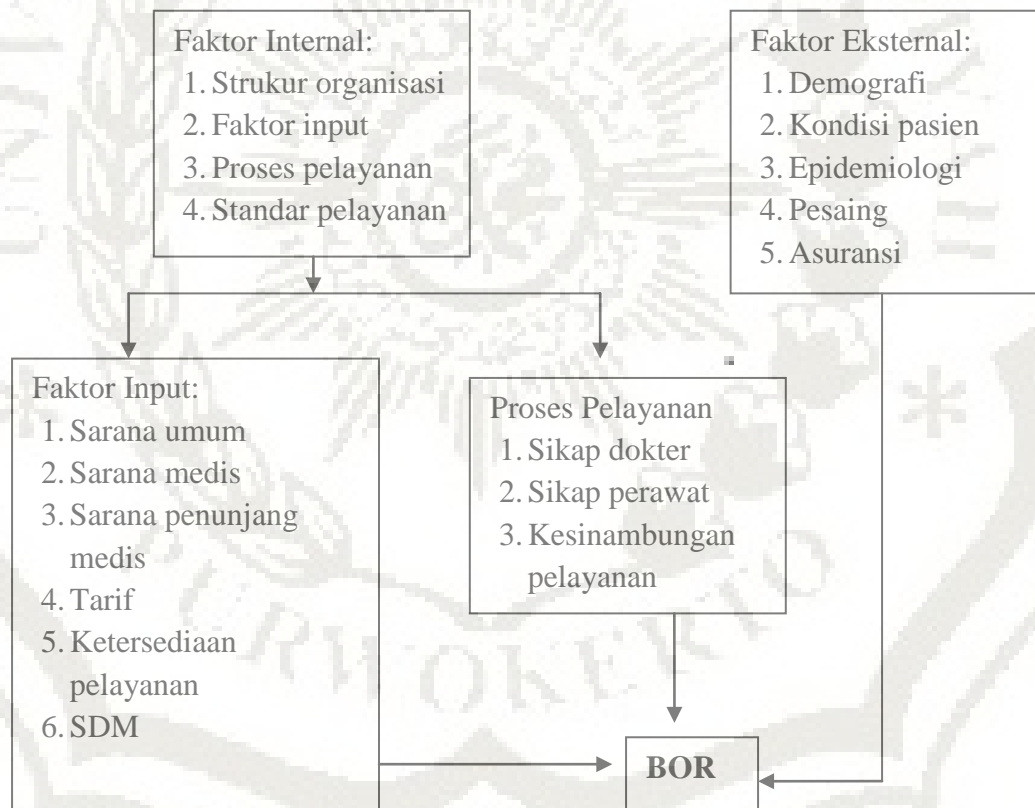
Faktor Internal:
1. Strukur organisasi
2. Faktor input
3. Proses pelayanan
4. Standar pelayanan

Faktor Eksternal:
1. Demografi
2. Kondisi pasien
3. Epidemiologi
4. Pesaing
5. Asuransi

Faktor Input:
1. Sarana umum
2. Sarana medis
3. Sarana penunjang medis
4. Tarif
5. Ketersediaan pelayanan
6. SDM

Proses Pelayanan
1. Sikap dokter
2. Sikap perawat
3. Kesinambungan pelayanan

BOR